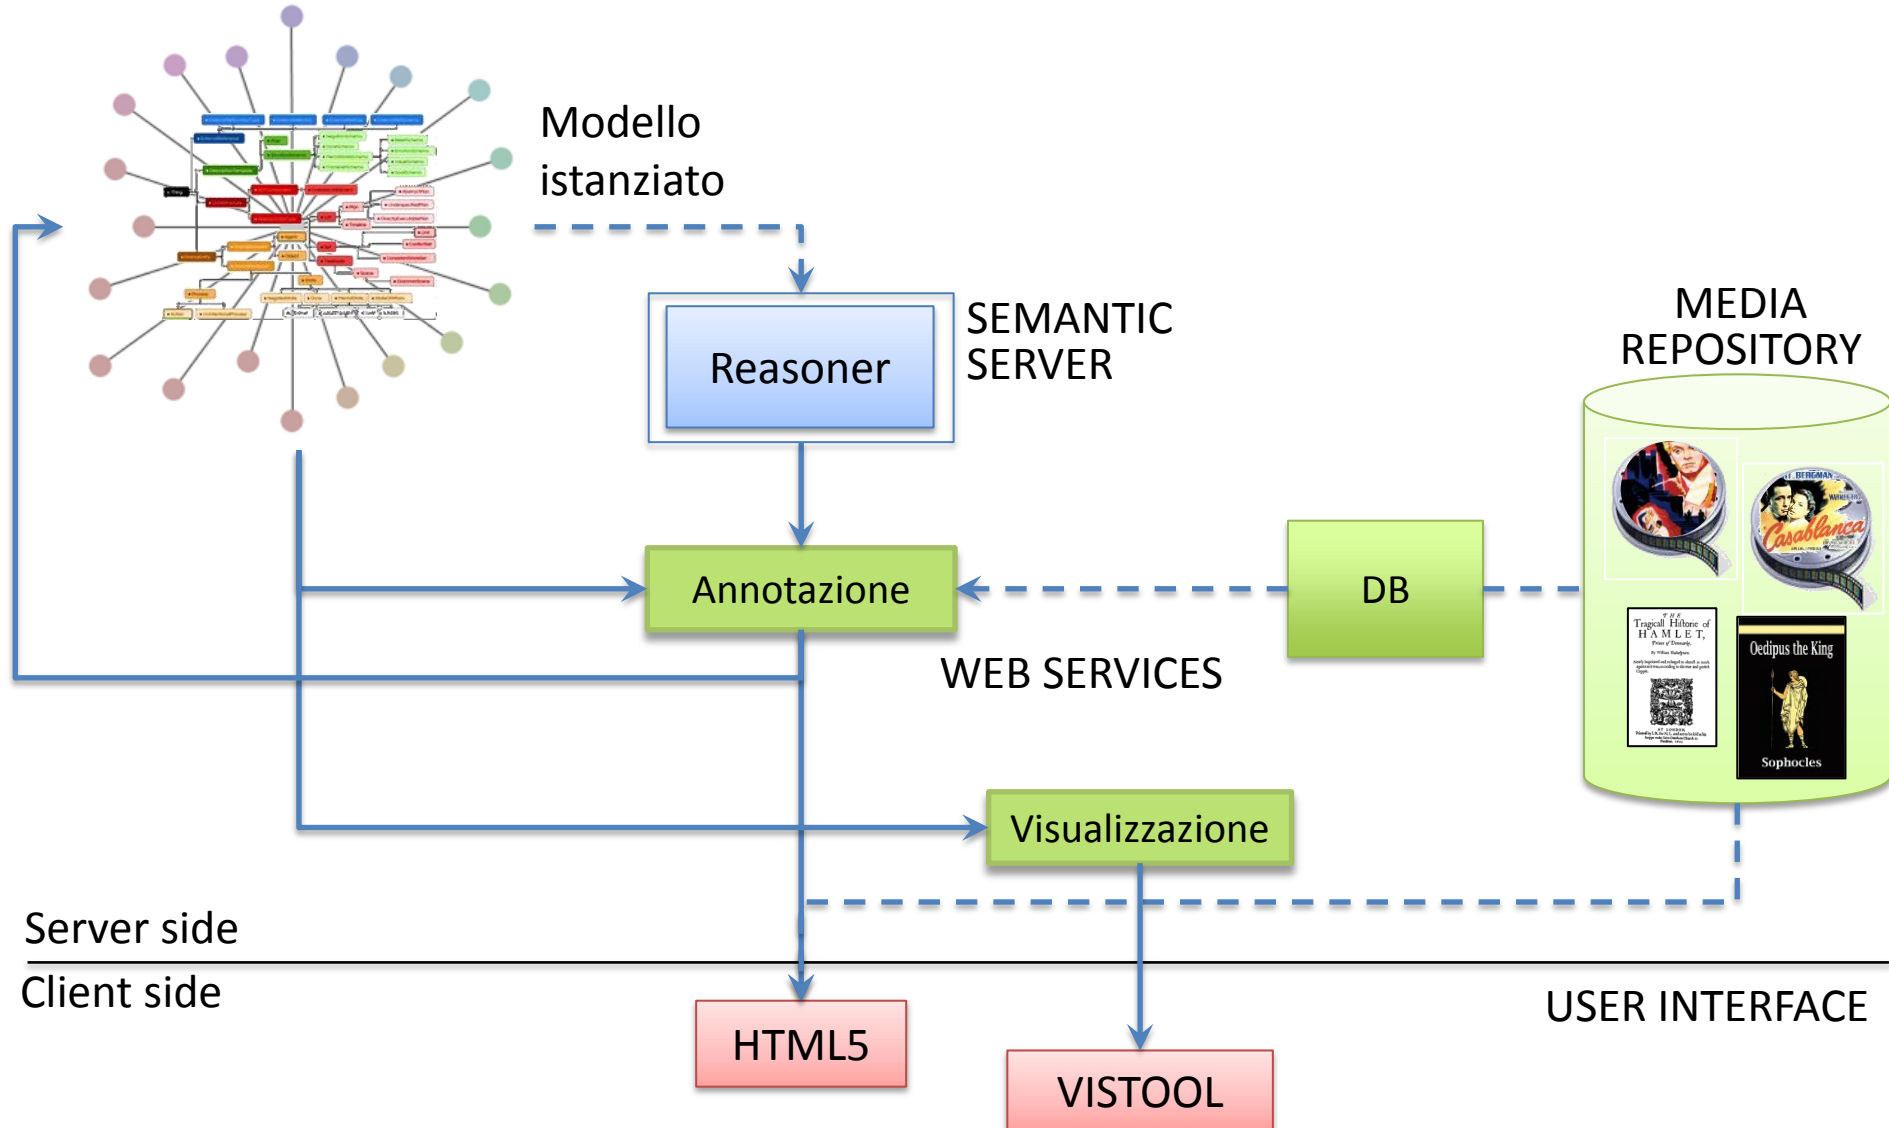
Modello istanziato

Reasoner

SEMANTIC SERVER

MEDIA REPOSITORY

Annotazione

DB

WEB SERVICES

Tragicall Historie of HAMLET, Prince of Denmarke.

Oedipus the King

Sophocles

Casablanca

Visualizzazione

Server side

Client side

USER INTERFACE

HTML5

VISTOOL